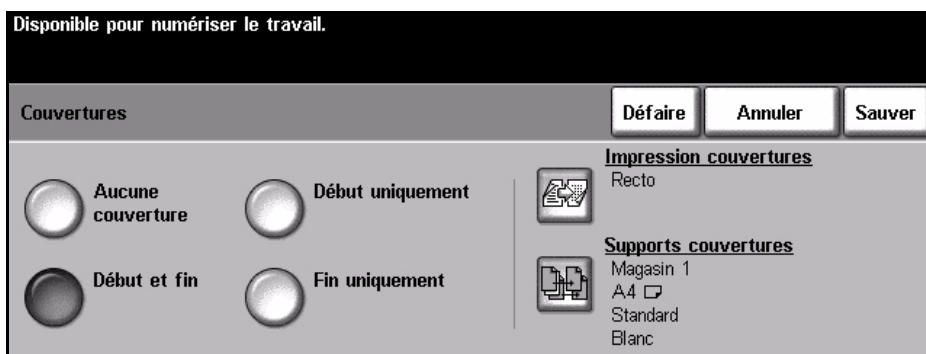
Disponible pour numériser le travail.

Couvertures

Défaire

Annuler

Sauver

Aucune couverture

Début uniquement

Début et fin

Fin uniquement

Impression couvertures

Recto

Supports couvertures

Magasin 1

A4

Standard

Blanc